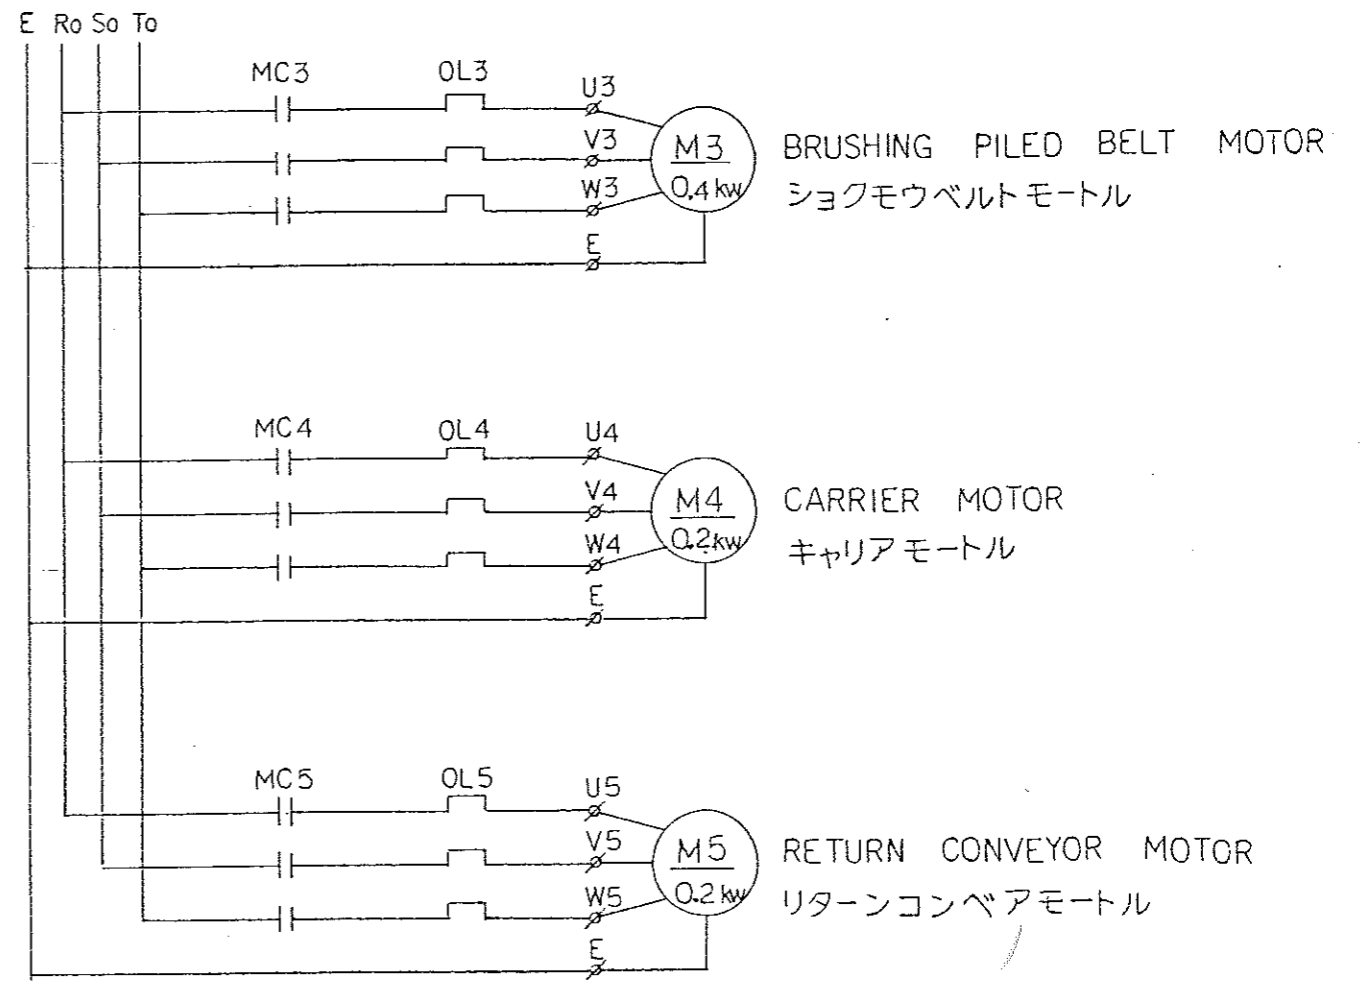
E Ro So To

MC3
OL3
U3
V3
W3
E
M3
0.4 kw
BRUSHING PILED BELT MOTOR
ショクモウベルトモートル

MC4
OL4
U4
V4
W4
E
M4
0.2kw
CARRIER MOTOR
キャリアモートル

MC5
OL5
U5
V5
W5
E
M5
0.2 kw
RETURN CONVEYOR MOTOR
リターンコンベアモートル